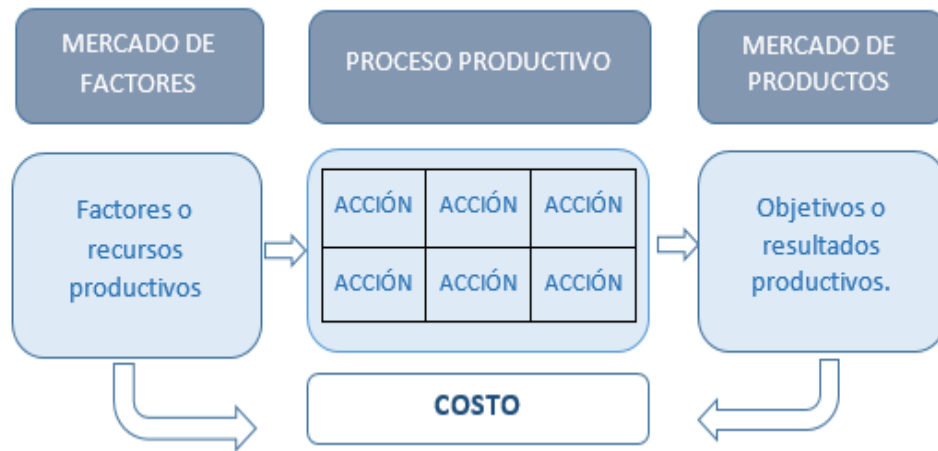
MERCADO DE FACTORES

PROCESO PRODUCTIVO

MERCADO DE PRODUCTOS

Factores o recursos productivos

| ACCIÓN | ACCIÓN | ACCIÓN |
|---|---|---|
| ACCIÓN | ACCIÓN | ACCIÓN |

Objetivos o resultados productivos.

COSTO